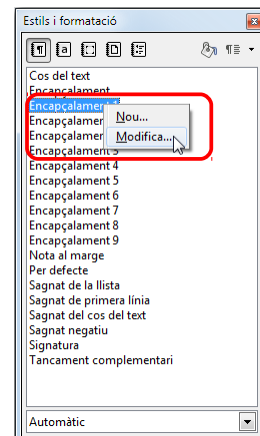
Estils i formatació

Cos del text
Encapçalament
Encapçalament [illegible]
Encapçalament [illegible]
Encapçalament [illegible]
Encapçalament 3
Encapçalament 4
Encapçalament 5
Encapçalament 6
Encapçalament 7
Encapçalament 8
Encapçalament 9
Nota al marge
Per defecte
Sagnat de la llista
Sagnat de primera línia
Sagnat del cos del text
Sagnat negatiu
Signatura
Tancament complementari

Nou...
Modifica...

Automàtic